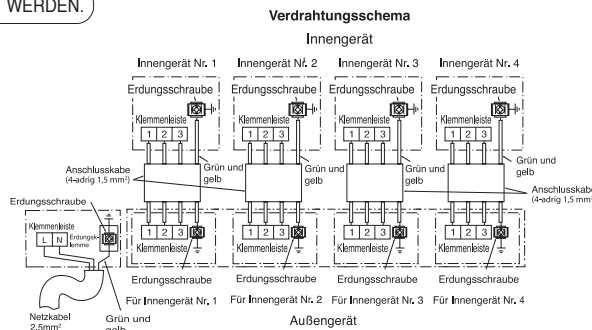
WERDEN.

Verdrahtungsschema

Innengerät

Innengerät Nr. 1

Innengerät Nr. 2

Innengerät Nr. 3

Innengerät Nr. 4

Erdungsschraube

Erdungsschraube

Erdungsschraube

Erdungsschraube

Klemmenleiste

Klemmenleiste

Klemmenleiste

Klemmenleiste

1 2 3

1 2 3

1 2 3

1 2 3

Anschlusskabe (4-adrig 1,5 mm²)

Grün und gelb

Grün und gelb

Grün und gelb

Grün und gelb

Anschlusskabe (4-adrig 1,5 mm

Erdungsschraube

Klemmenleiste

L N

Erdungsklemme

1 2 3

1 2 3

1 2 3

1 2 3

Klemmenleiste

Klemmenleiste

Klemmenleiste

Klemmenleiste

Erdungsschraube

Erdungsschraube

Erdungsschraube

Erdungsschraube

Für Innengerät Nr. 1

Für Innengerät Nr. 2

Für Innengerät Nr. 3

Für Innengerät Nr. 4

Netzkabel 2,5mm²

Grün und gelb

Außengerät